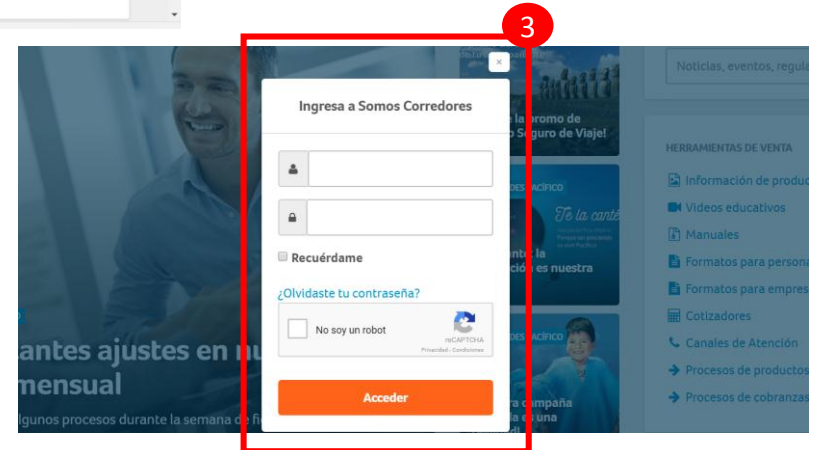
3

×

Ingresa a Somos Corredores

Recuérdame

¿Olvidaste tu contraseña?

No soy un robot

reCAPTCHA
Privacidad - Condiciones

Acceder

antes ajustes en nu
mensual

lgunos procesos durante la semana de fi

la promo de
Seguro de Viaje!

DES PACÍFICO

Te la canté

to la
ción es nuestra

DES PACÍFICO

ra campaña
la a una

Noticias, eventos, regula

HERRAMIENTAS DE VENTA

Información de produc

Videos educativos

Manuales

Formatos para persona

Formatos para empres

Cotizadores

Canales de Atención

Procesos de productos

Procesos de cobranzas